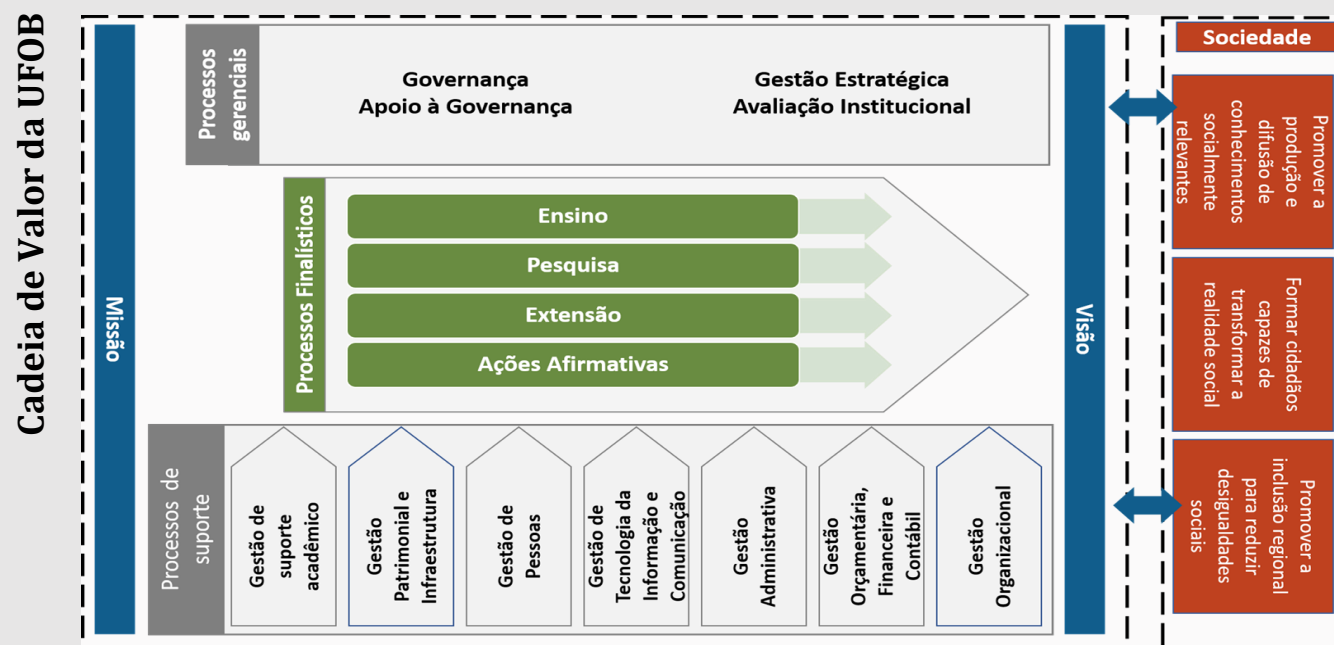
Cadeia de Valor da UFOB

Missão

Processos gerenciais

Governança
Apoio à Governança

Gestão Estratégica
Avaliação Institucional

Processos Finalísticos

Ensino

Pesquisa

Extensão

Ações Afirmativas

Processos de suporte

Gestão de suporte acadêmico

Gestão Patrimonial e Infraestrutura

Gestão de Pessoas

Gestão de Tecnologia da Informação e Comunicação

Gestão Administrativa

Gestão Orçamentária, Financeira e Contábil

Gestão Organizacional

Visão

Sociedade

Promover a produção e difusão de conhecimentos socialmente relevantes

Formar cidadãos capazes de transformar a realidade social

Promover a inclusão regional para reduzir desigualdades sociais